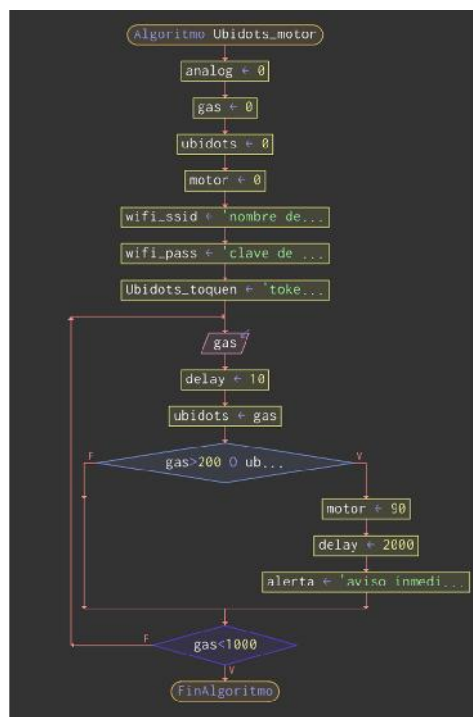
Algoritmo Ubidots_motor

analog ← 0

gas ← 0

ubidots ← 0

motor ← 0

wifi_ssid ← 'nombre de...

wifi_pass ← 'clave de ...

Ubidots_toquen ← 'toke...

gas

delay ← 10

ubidots ← gas

F gas>200 O ub... V

motor ← 90

delay ← 2000

alerta ← 'aviso inmedi...

F gas<1000

V

FinAlgoritmo